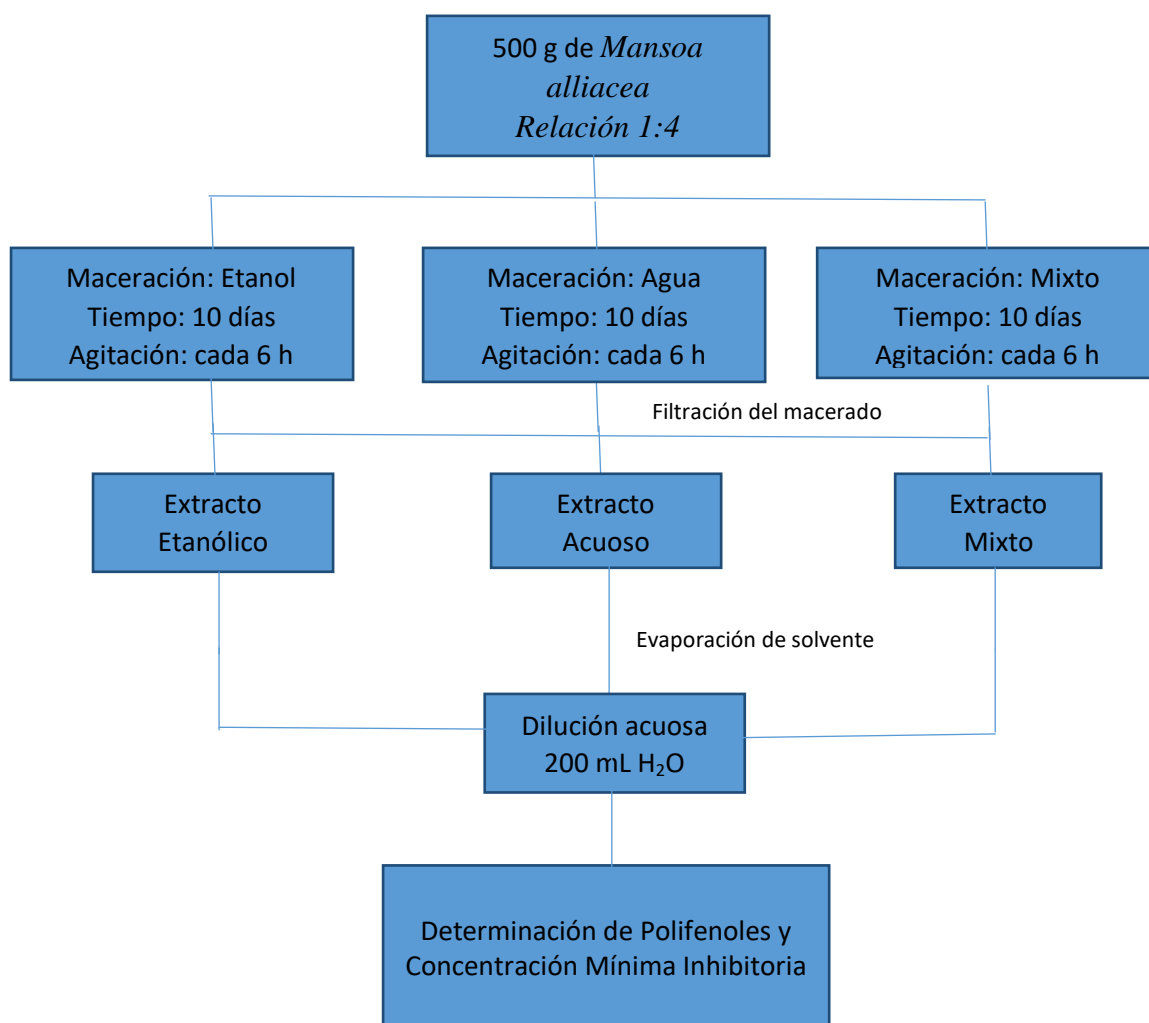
500 g de *Mansoa alliacea*
*Relación 1:4*

Maceración: Etanol
Tiempo: 10 días
Agitación: cada 6 h

Maceración: Agua
Tiempo: 10 días
Agitación: cada 6 h

Maceración: Mixto
Tiempo: 10 días
Agitación: cada 6 h

Filtración del macerado

Extracto Etanólico

Extracto Acuoso

Extracto Mixto

Evaporación de solvente

Dilución acuosa
200 mL $H_2O$

Determinación de Polifenoles y Concentración Mínima Inhibitoria